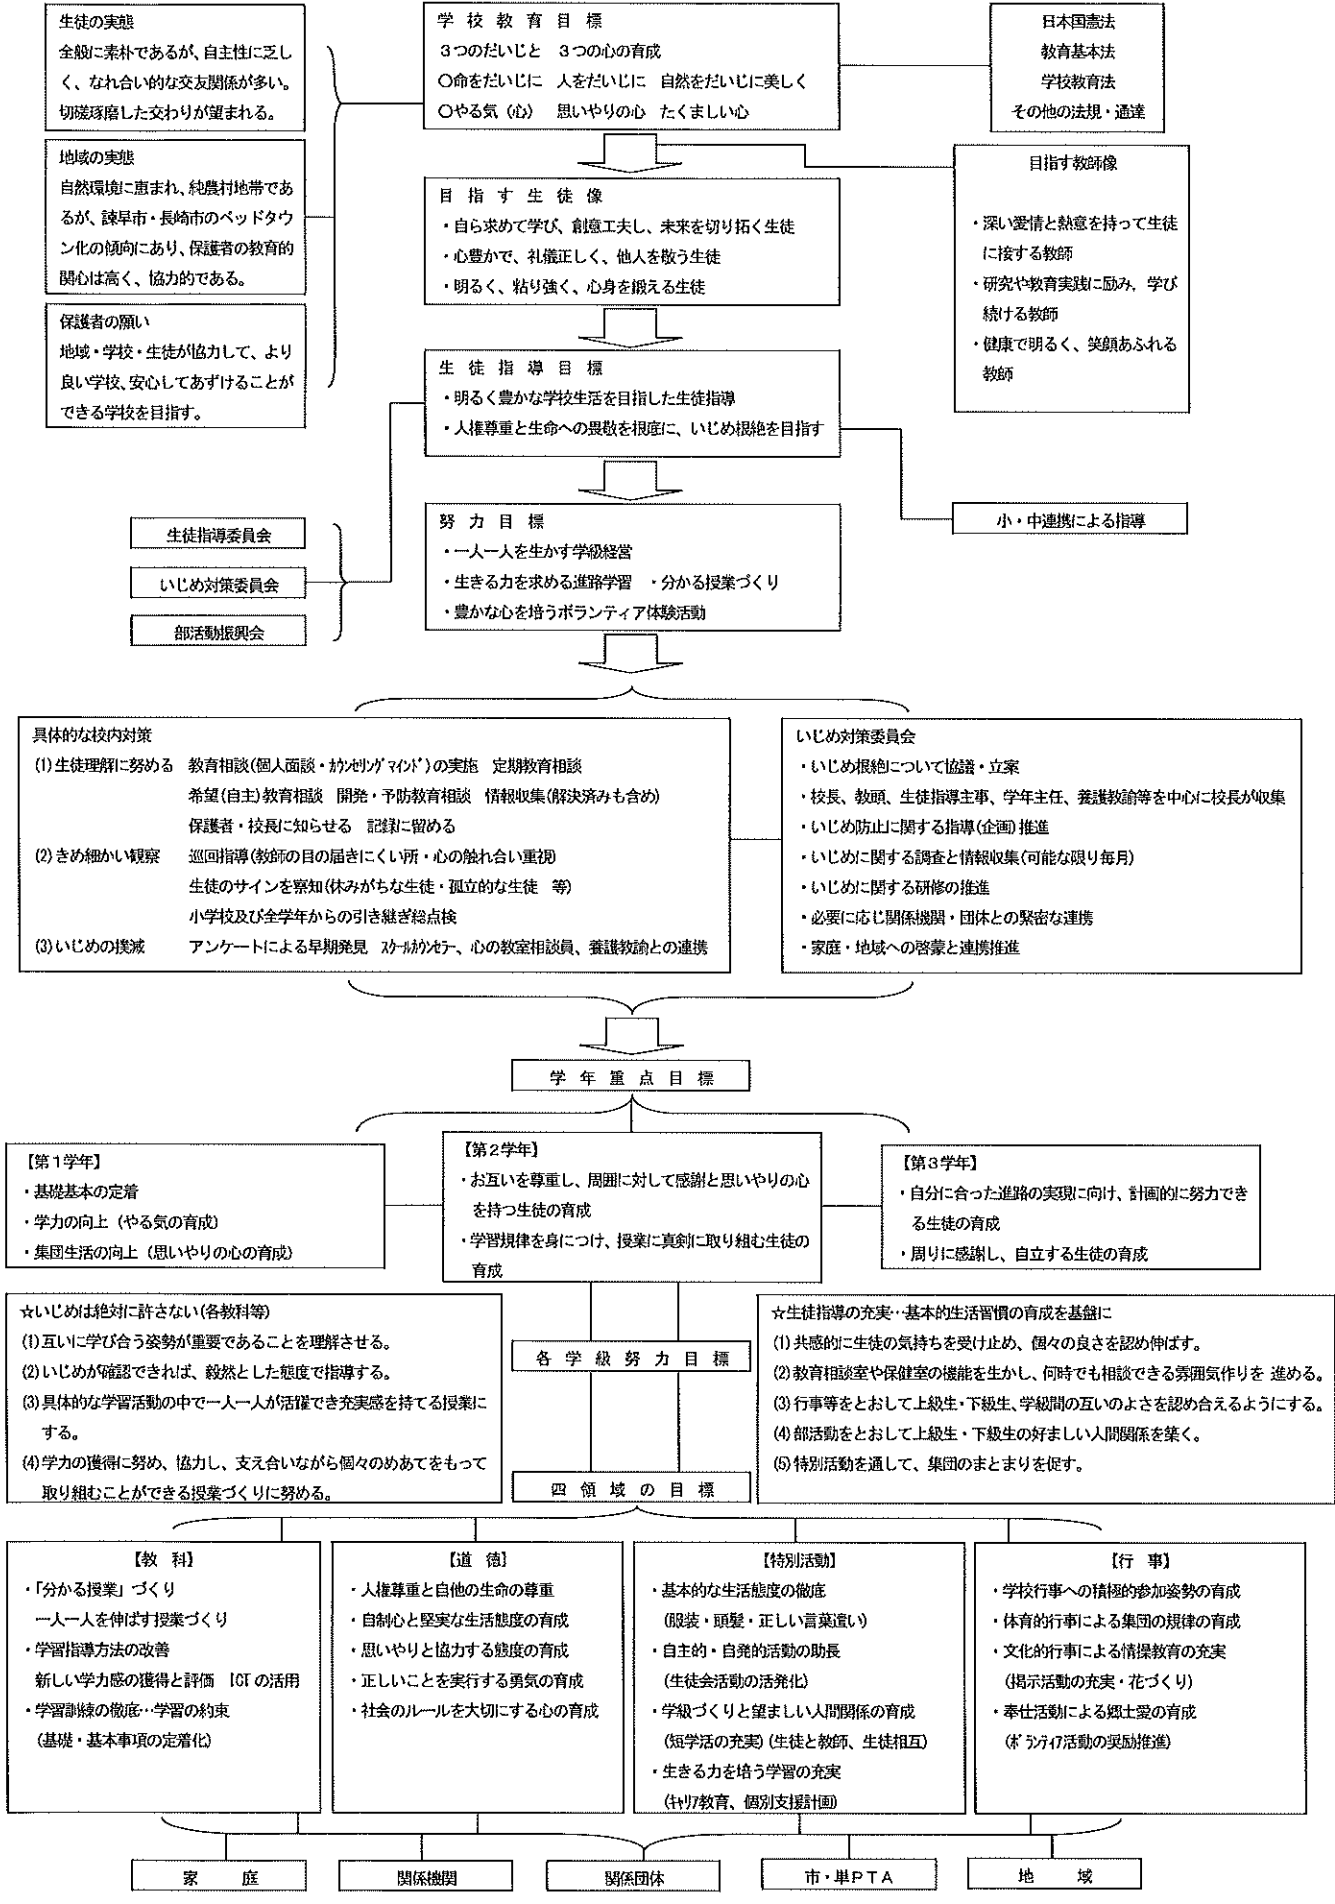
生徒の実態
全般に素朴であるが、自主性に乏しく、なれ合い的な交友関係が多い。切磋琢磨した交わりが望まれる。

地域の実態
自然環境に恵まれ、純農村地帯であるが、諫早市・長崎市のベッドタウン化の傾向にあり、保護者の教育的関心は高く、協力的である。

保護者の願い
地域・学校・生徒が協力して、より良い学校、安心してあずけることができる学校を目指す。

学 校 教 育 目 標
３つのだいじと ３つの心の育成
○命をだいじに 人をだいじに 自然をだいじに美しく
○やる気（心） 思いやりの心 たくましい心

日本国憲法
教育基本法
学校教育法
その他の法規・通達

目 指 す 生 徒 像
・自ら求めて学び、創意工夫し、未来を切り拓く生徒
・心豊かで、礼儀正しく、他人を敬う生徒
・明るく、粘り強く、心身を鍛える生徒

目指す教師像
・深い愛情と熱意を持って生徒に接する教師
・研究や教育実践に励み、学び続ける教師
・健康で明るく、笑顔あふれる教師

生 徒 指 導 目 標
・明るく豊かな学校生活を目指した生徒指導
・人権尊重と生命への畏敬を根底に、いじめ根絶を目指す

小・中連携による指導

生徒指導委員会
いじめ対策委員会
部活動振興会

努 力 目 標
・一人一人を生かす学級経営
・生きる力を求める進路学習 ・分かる授業づくり
・豊かな心を培うボランティア体験活動

具体的な校内対策
(1)生徒理解に努める 教育相談(個人面談・ｶｳﾝｾﾘﾝｸﾞﾏｲﾝﾄﾞ)の実施 定期教育相談
希望(自主)教育相談 開発・予防教育相談 情報収集(解決済みも含め)
保護者・校長に知らせる 記録に留める
(2)きめ細かい観察 巡回指導(教師の目の届きにくい所・心の触れ合い重視)
生徒のサインを察知(休みがちな生徒・孤立的な生徒 等)
小学校及び全学年からの引き継ぎ総点検
(3)いじめの撲滅 アンケートによる早期発見 ｽｸｰﾙｶｳﾝｾﾗｰ、心の教室相談員、養護教諭との連携

いじめ対策委員会
・いじめ根絶について協議・立案
・校長、教頭、生徒指導主事、学年主任、養護教諭等を中心に校長が収集
・いじめ防止に関する指導(企画)推進
・いじめに関する調査と情報収集(可能な限り毎月)
・いじめに関する研修の推進
・必要に応じ関係機関・団体との緊密な連携
・家庭・地域への啓蒙と連携推進

学 年 重 点 目 標

【第１学年】
・基礎基本の定着
・学力の向上（やる気の育成）
・集団生活の向上（思いやりの心の育成）

【第２学年】
・お互いを尊重し、周囲に対して感謝と思いやりの心を持つ生徒の育成
・学習規律を身につけ、授業に真剣に取り組む生徒の育成

【第３学年】
・自分に合った進路の実現に向け、計画的に努力できる生徒の育成
・周りに感謝し、自立する生徒の育成

☆いじめは絶対に許さない(各教科等)
(1)互いに学び合う姿勢が重要であることを理解させる。
(2)いじめが確認できれば、毅然とした態度で指導する。
(3)具体的な学習活動の中で一人一人が活躍でき充実感を持てる授業にする。
(4)学力の獲得に努め、協力し、支え合いながら個々のめあてをもって取り組むことができる授業づくりに努める。

各 学 級 努 力 目 標

四 領 域 の 目 標

☆生徒指導の充実‥基本的生活習慣の育成を基盤に
(1)共感的に生徒の気持ちを受け止め、個々の良さを認め伸ばす。
(2)教育相談室や保健室の機能を生かし、何時でも相談できる雰囲気作りを 進める。
(3)行事等をとおして上級生・下級生、学級間の互いのよさを認め合えるようにする。
(4)部活動をとおして上級生・下級生の好ましい人間関係を築く。
(5)特別活動を通して、集団のまとまりを促す。

【教 科】
・「分かる授業」づくり
一人一人を伸ばす授業づくり
・学習指導方法の改善
新しい学力感の獲得と評価 ICTの活用
・学習訓練の徹底‥学習の約束
(基礎・基本事項の定着化)

【道 徳】
・人権尊重と自他の生命の尊重
・自制心と堅実な生活態度の育成
・思いやりと協力する態度の育成
・正しいことを実行する勇気の育成
・社会のルールを大切にする心の育成

【特別活動】
・基本的な生活態度の徹底
(服装・頭髪・正しい言葉遣い)
・自主的・自発的活動の助長
(生徒会活動の活発化)
・学級づくりと望ましい人間関係の育成
(短学活の充実)(生徒と教師、生徒相互)
・生きる力を培う学習の充実
(ｷｬﾘｱ教育、個別支援計画)

【行 事】
・学校行事への積極的参加姿勢の育成
・体育的行事による集団の規律の育成
・文化的行事による情操教育の充実
(掲示活動の充実・花づくり)
・奉仕活動による郷土愛の育成
(ﾎﾞﾗﾝﾃｨｱ活動の奨励推進)

家 庭
関係機関
関係団体
市・単ＰＴＡ
地 域